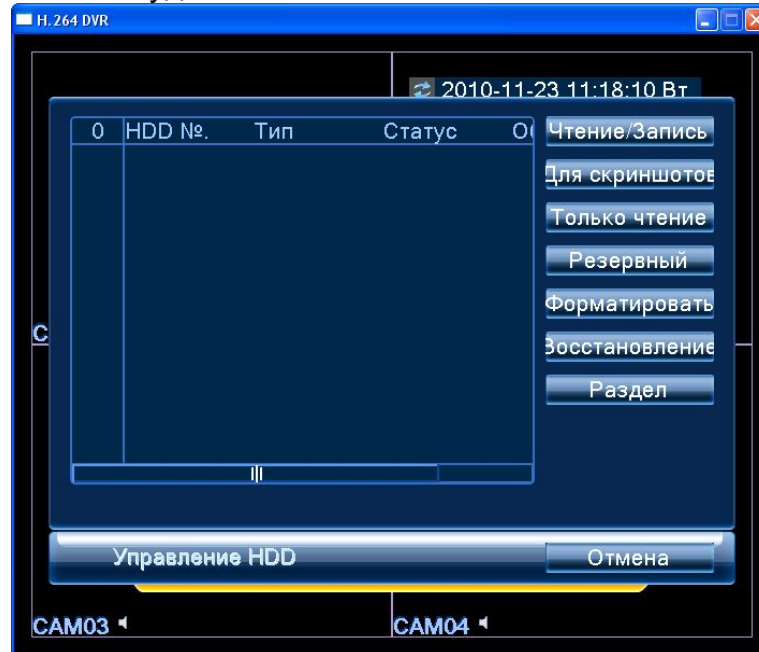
H.264 DVR

2010-11-23 11:18:10 Вт

| 0 | HDD №. | Тип | Статус | О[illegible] |
|---|---|---|---|---|

Чтение/Запись
Для скриншотов
Только чтение
Резервный
Форматировать
Восстановление
Раздел

C

Управление HDD
Отмена

CAM03
CAM04